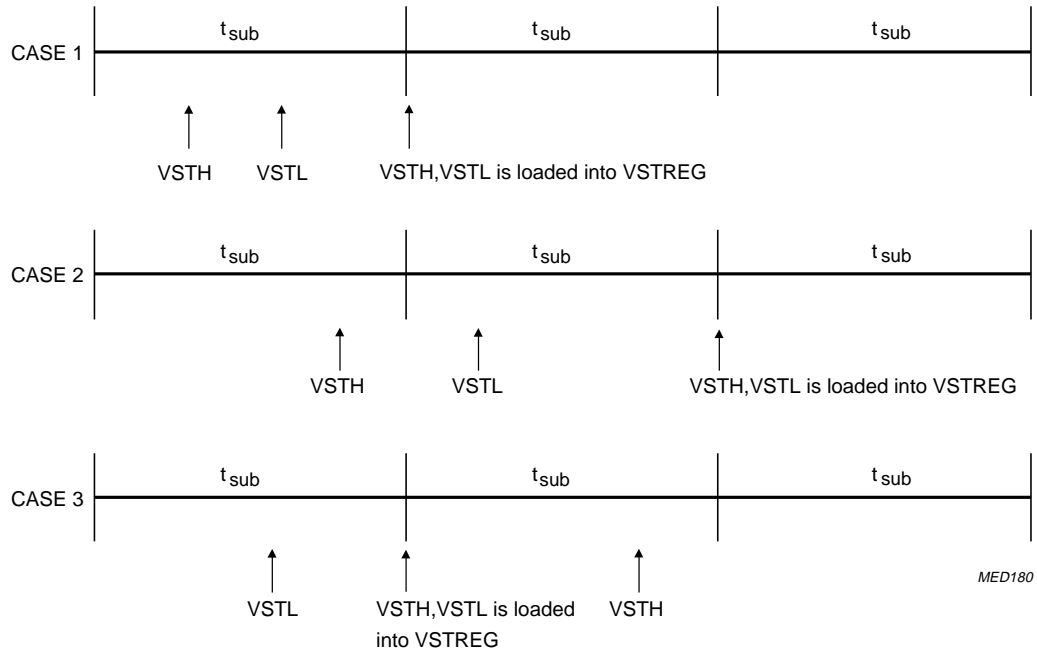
CASE 1

$t_{sub}$ $t_{sub}$ $t_{sub}$

VSTH VSTL VSTH,VSTL is loaded into VSTREG

CASE 2

$t_{sub}$ $t_{sub}$ $t_{sub}$

VSTH VSTL VSTH,VSTL is loaded into VSTREG

CASE 3

$t_{sub}$ $t_{sub}$ $t_{sub}$

VSTL VSTH,VSTL is loaded into VSTREG VSTH

MED180